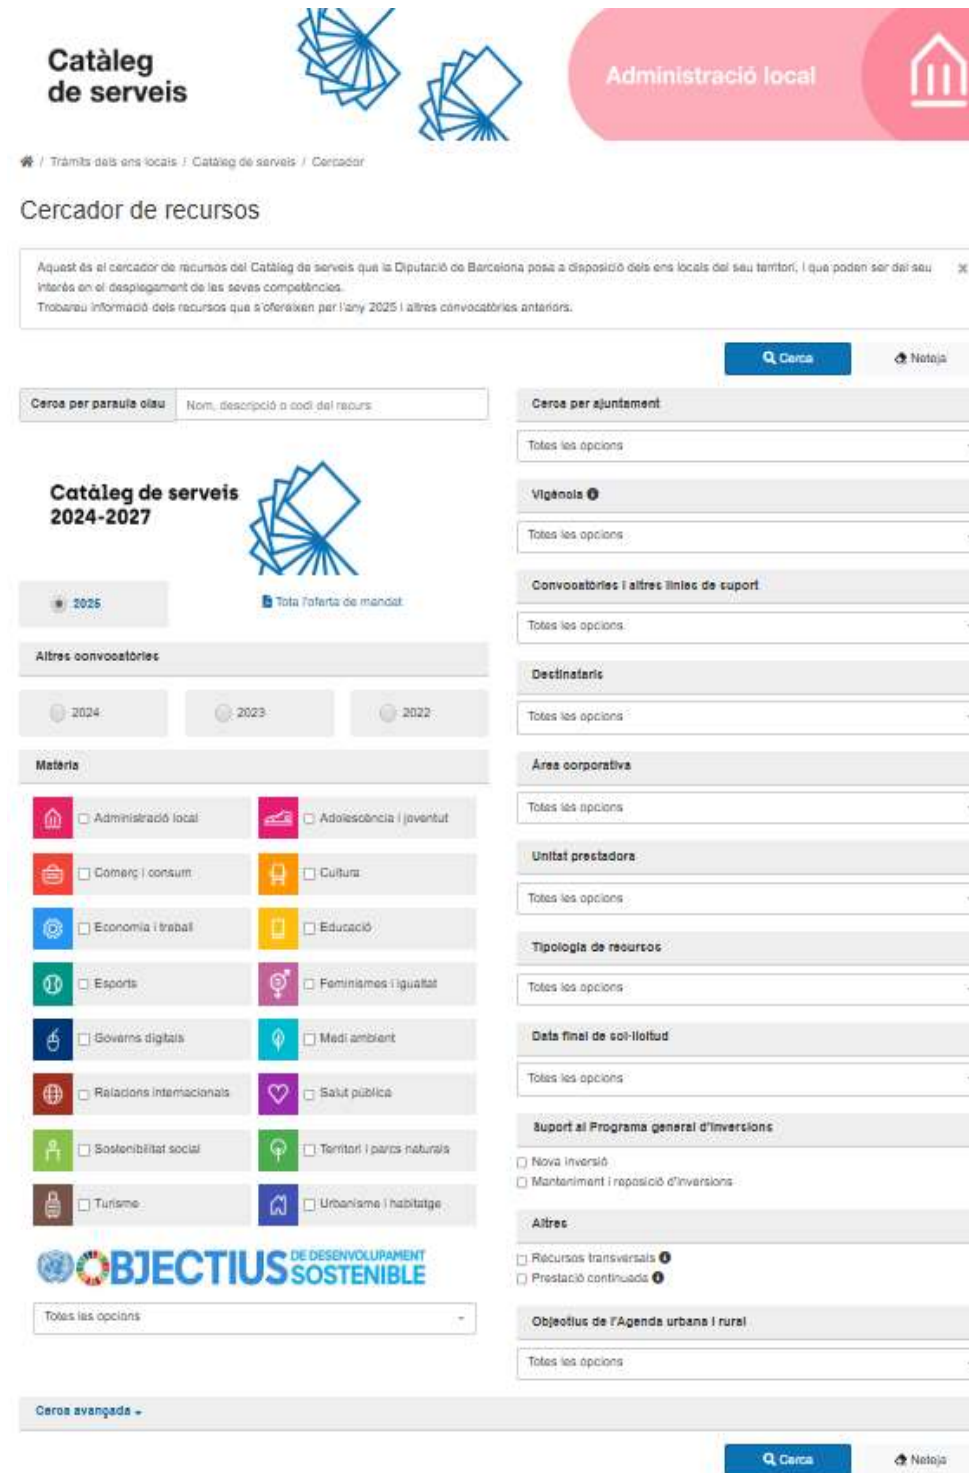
Catàleg de serveis

Administració local

/ Tràmits dels ens locals / Catàleg de serveis / Cercador

Cercador de recursos

Aquest és el cercador de recursos del Catàleg de serveis que la Diputació de Barcelona posa a disposició dels ens locals del seu territori, i que poden ser del seu interès en el desplegament de les seves competències.
Trobareu informació dels recursos que s'ofereixen per l'any 2025 i altres convocatòries anteriors.

×

Cerca

Neteja

Cerca per paraula clau

Nom, descripció o codi del recurs

Catàleg de serveis 2024-2027

2025

Tota l'oferta de mandat

Altres convocatòries

2024

2023

2022

Matèria

Administració local

Adolescència i joventut

Comerç i consum

Cultura

Economia i treball

Educació

Esports

Feminismes i igualtat

Governs digitals

Medi ambient

Relacions internacionals

Salut pública

Sostenibilitat social

Territori i parcs naturals

Turisme

Urbanisme i habitatge

OBJECTIUS DE DESENVOLUPAMENT SOSTENIBLE

Totes les opcions

Cerca per ajuntament

Totes les opcions

Vigència

Totes les opcions

Convocatòries i altres línies de suport

Totes les opcions

Destinataris

Totes les opcions

Àrea corporativa

Totes les opcions

Unitat prestadora

Totes les opcions

Tipologia de recursos

Totes les opcions

Data final de sol·licitud

Totes les opcions

Suport al Programa general d'inversions

Nova inversió

Manteniment i reposició d'inversions

Altres

Recursos transversals

Prestació continuada

Objectius de l'Agenda urbana i rural

Totes les opcions

Cerca avançada

Cerca

Neteja